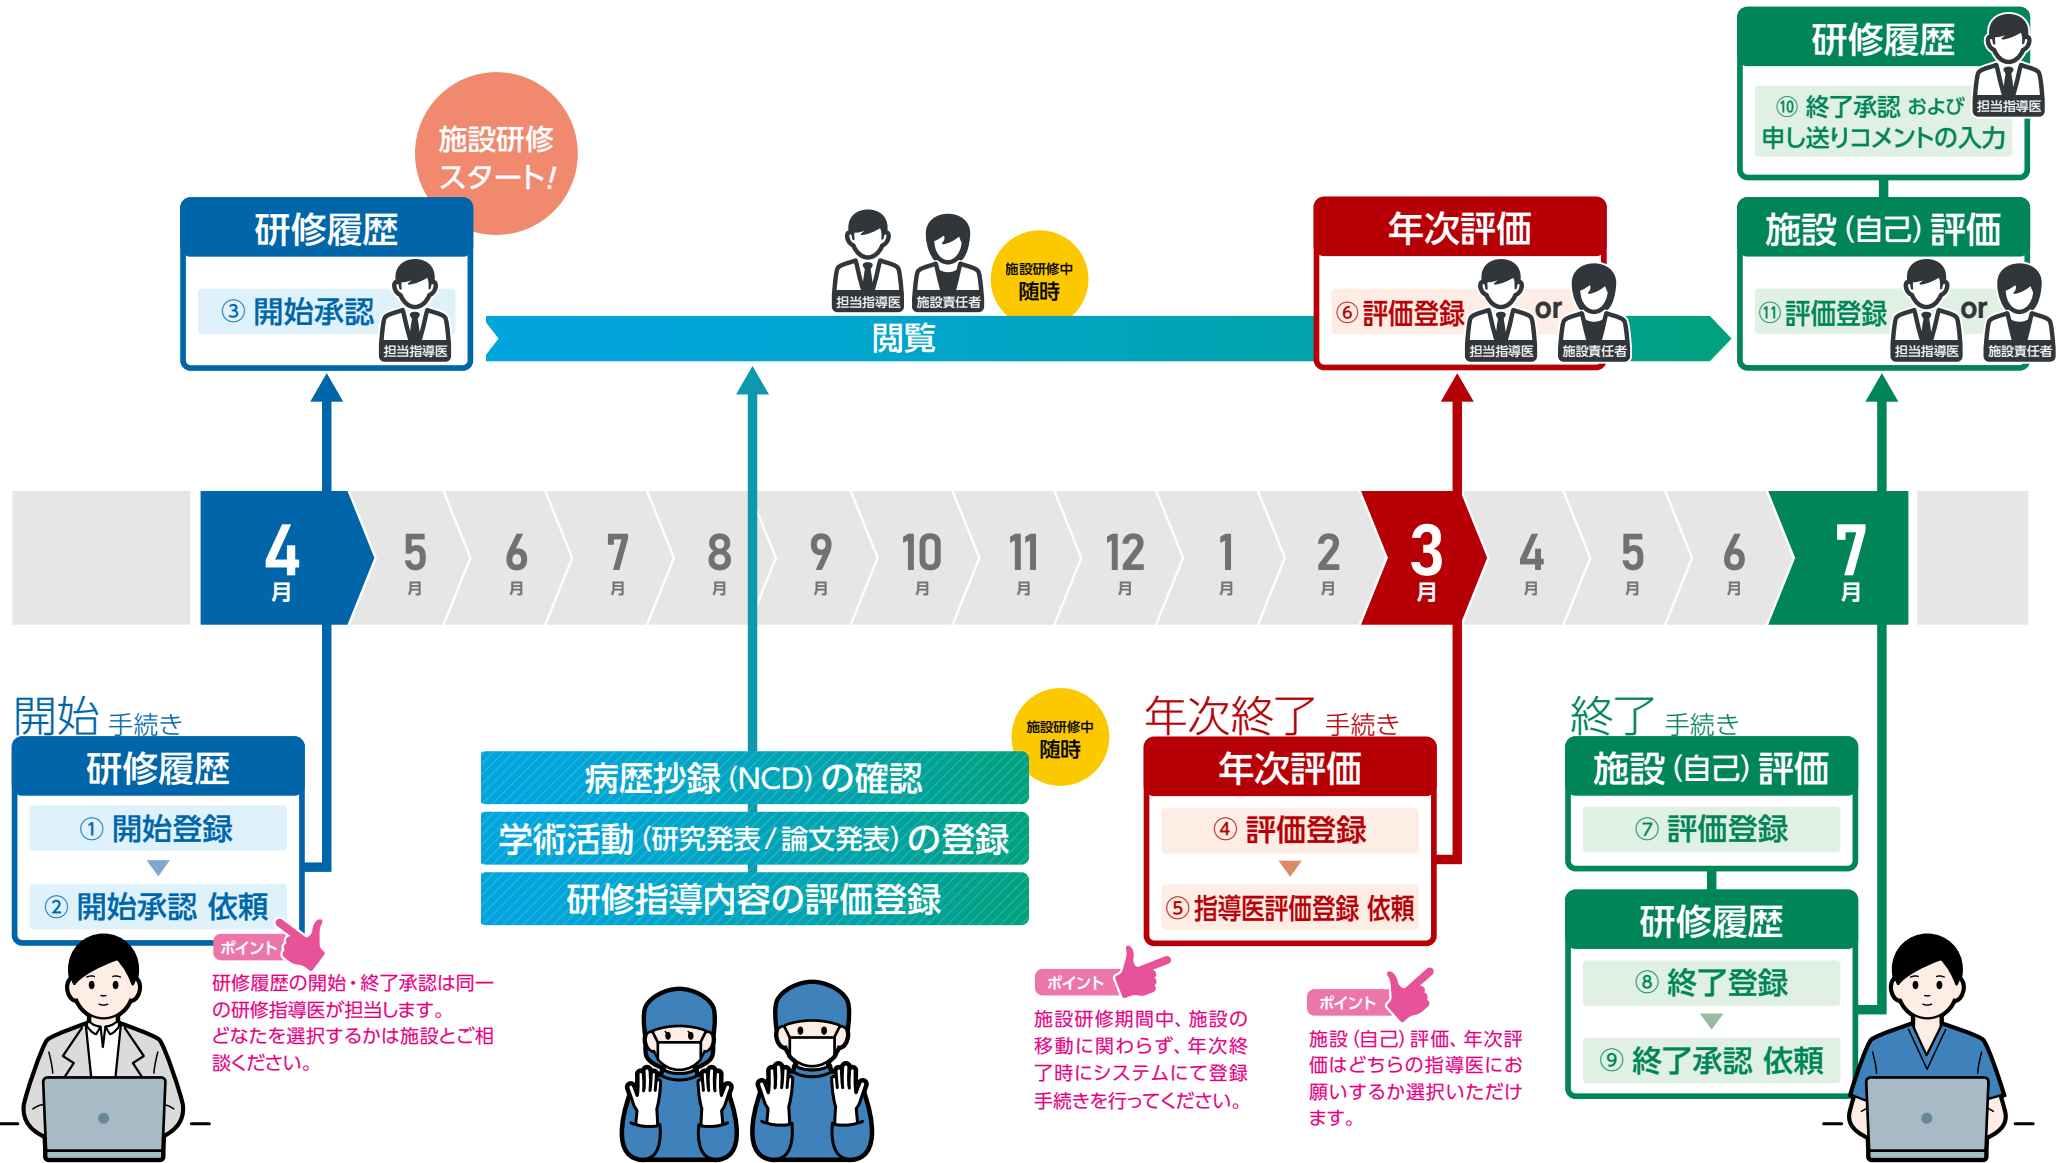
研修履歴
⑩ 終了承認 および 申し送りコメントの入力
担当指導医

施設研修スタート!

研修履歴
③ 開始承認
担当指導医

担当指導医 施設責任者
施設研修中 随時
閲覧

年次評価
⑥ 評価登録 or
担当指導医 施設責任者

施設（自己）評価
⑪ 評価登録 or
担当指導医 施設責任者

4 月 5 月 6 月 7 月 8 月 9 月 10 月 11 月 12 月 1 月 2 月 3 月 4 月 5 月 6 月 7 月

開始 手続き
研修履歴
① 開始登録
② 開始承認 依頼
ポイント
研修履歴の開始・終了承認は同一の研修指導医が担当します。どなたを選択するかは施設とご相談ください。

施設研修中 随時
病歴抄録（NCD）の確認
学術活動（研究発表／論文発表）の登録
研修指導内容の評価登録

年次終了 手続き
年次評価
④ 評価登録
⑤ 指導医評価登録 依頼
ポイント
施設研修期間中、施設の移動に関わらず、年次終了時にシステムにて登録手続きを行ってください。
ポイント
施設（自己）評価、年次評価はどちらの指導医にお願いするか選択いただけます。

終了 手続き
施設（自己）評価
⑦ 評価登録
研修履歴
⑧ 終了登録
⑨ 終了承認 依頼